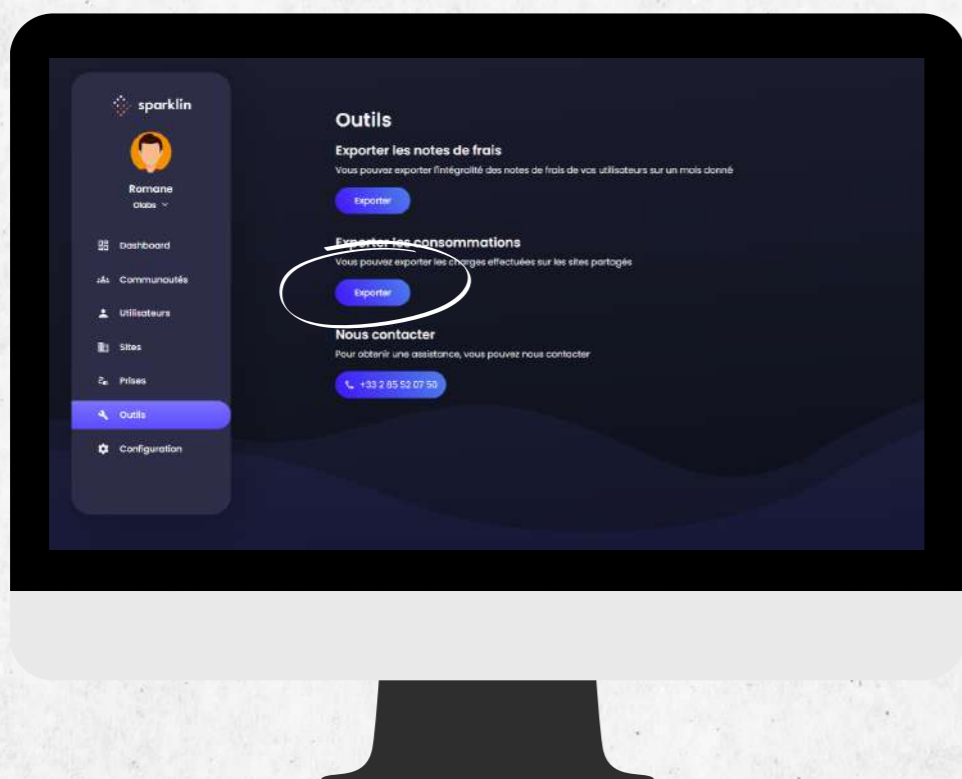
sparklin

Romane
Olabs

Dashboard
Communautés
Utilisateurs
Sites
Prises
Outils
Configuration

Outils

Exporter les notes de frais
Vous pouvez exporter l'intégralité des notes de frais de vos utilisateurs sur un mois donné

Exporter

Exporter les consommations
Vous pouvez exporter les charges effectuées sur les sites partagés

Exporter

Nous contacter
Pour obtenir une assistance, vous pouvez nous contacter

+33 2 85 52 07 50